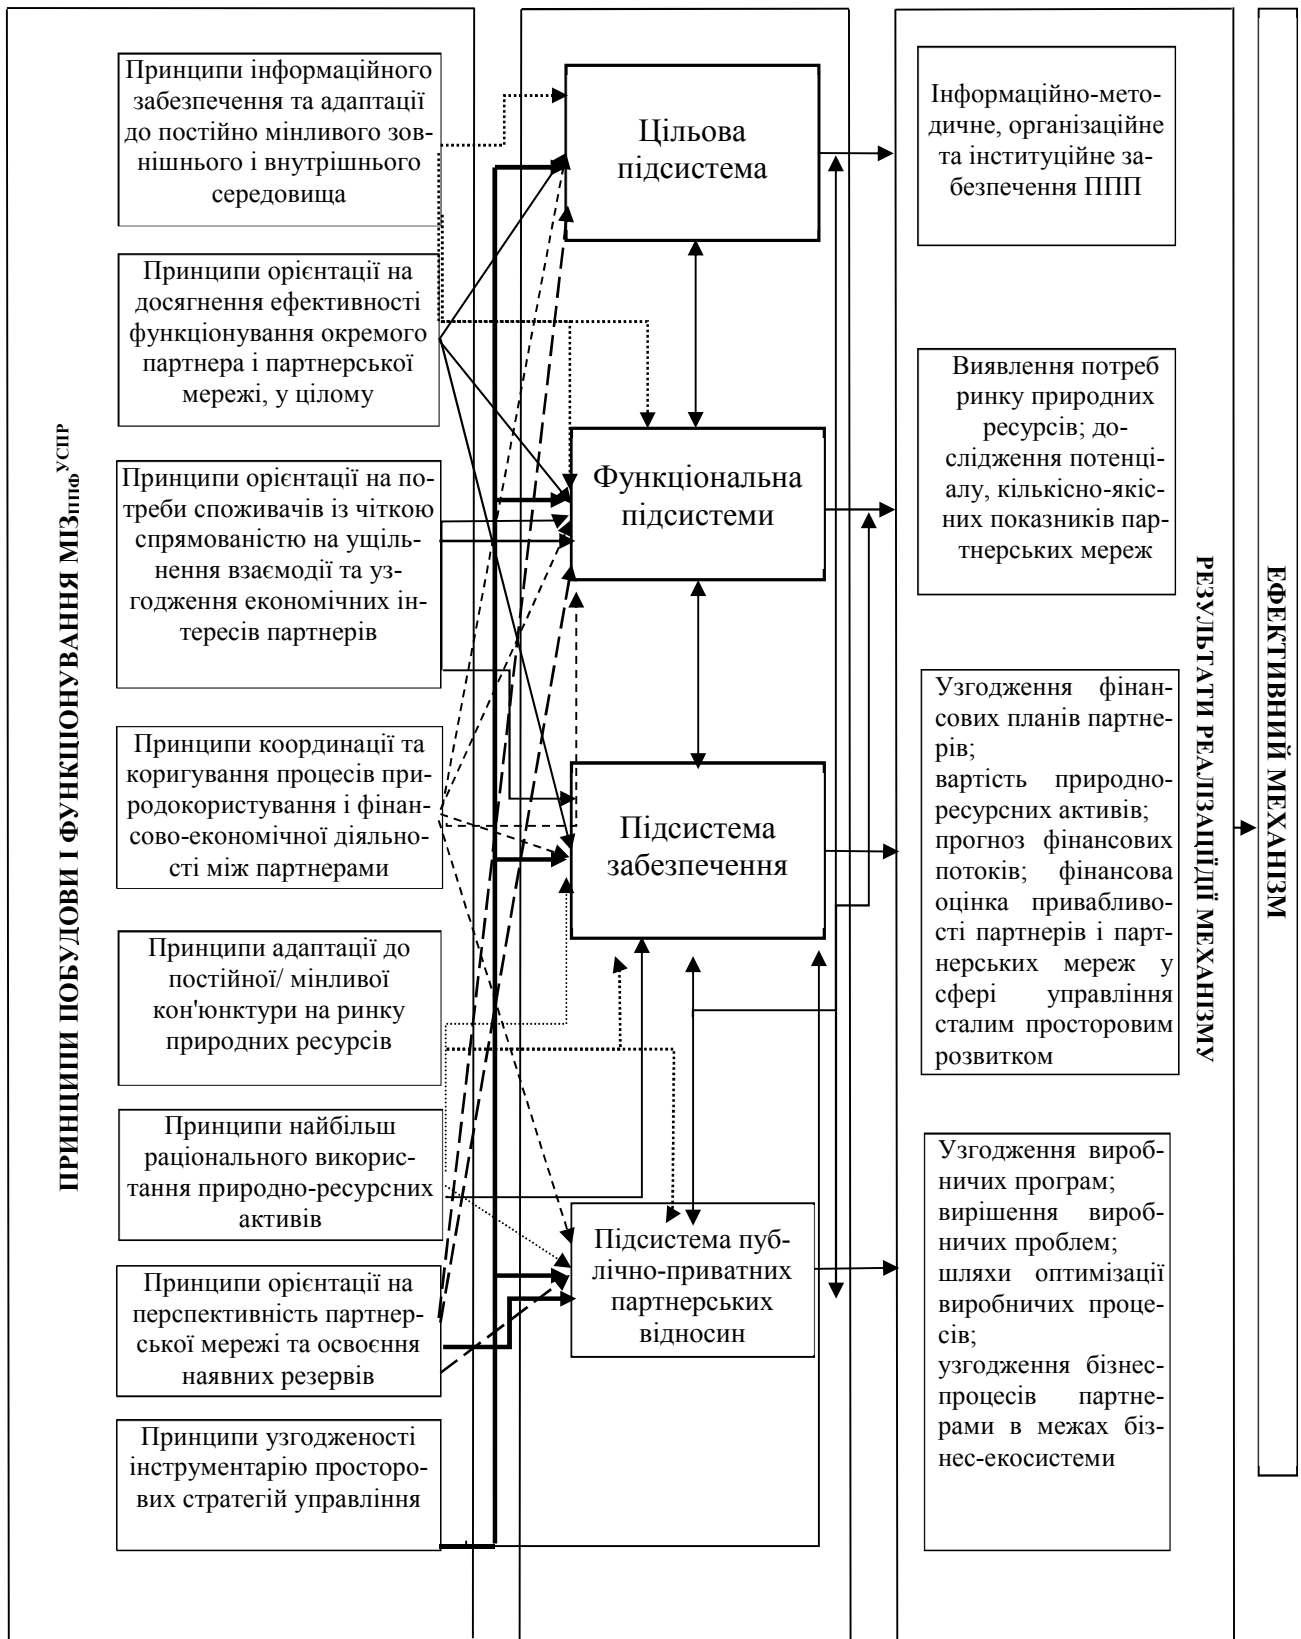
ПРИНЦИПИ ПОБУДОВИ І ФУНКЦІОНУВАННЯ МІЗ$_{ППФ}^{УСПР}$

Принципи інформаційного забезпечення та адаптації до постійно мінливого зовнішнього і внутрішнього середовища

Принципи орієнтації на досягнення ефективності функціонування окремого партнера і партнерської мережі, у цілому

Принципи орієнтації на потреби споживачів із чіткою спрямованістю на ущільнення взаємодії та узгодження економічних інтересів партнерів

Принципи координації та коригування процесів природокористування і фінансово-економічної діяльності між партнерами

Принципи адаптації до постійної/ мінливої кон'юнктури на ринку природних ресурсів

Принципи найбільш раціонального використання природно-ресурсних активів

Принципи орієнтації на перспективність партнерської мережі та освоєння наявних резервів

Принципи узгодженості інструментарію просторових стратегій управління

Цільова підсистема

Функціональна підсистеми

Підсистема забезпечення

Підсистема публічно-приватних партнерських відносин

Інформаційно-методичне, організаційне та інституційне забезпечення ППП

Виявлення потреб ринку природних ресурсів; дослідження потенціалу, кількісно-якісних показників партнерських мереж

Узгодження фінансових планів партнерів; вартість природно-ресурсних активів; прогноз фінансових потоків; фінансова оцінка привабливості партнерів і партнерських мереж у сфері управління сталим просторовим розвитком

Узгодження виробничих програм; вирішення виробничих проблем; шляхи оптимізації виробничих процесів; узгодження бізнес-процесів партнерами в межах бізнес-екосистеми

РЕЗУЛЬТАТИ РЕАЛІЗАЦІЇ МЕХАНІЗМУ

ЕФЕКТИВНИЙ МЕХАНІЗМ